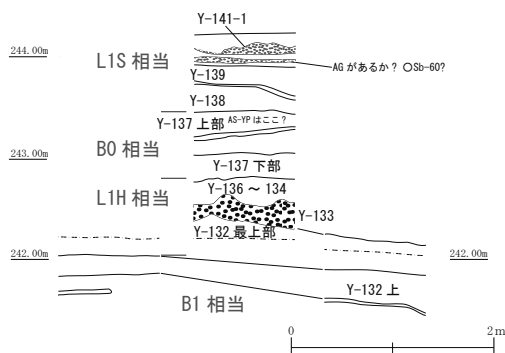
Y-141-1

244.00m

L1S 相当

AG があるか？ ○Sb-60?

Y-139

Y-138

Y-137 上部 AS-YP はここ？

243.00m

B0 相当

Y-137 下部

L1H 相当

Y-136 ～ 134

Y-133

Y-132 最上部

242.00m

242.00m

Y-132 上

B1 相当

0

2 m